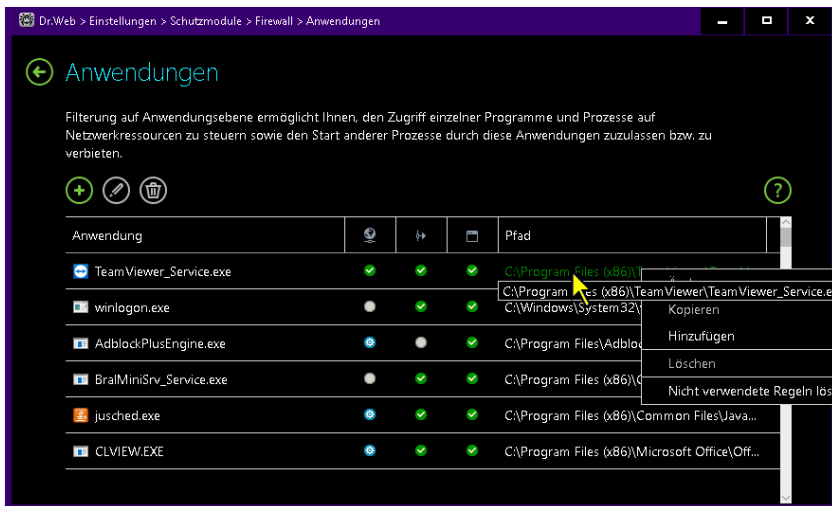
Dr.Web > Einstellungen > Schutzmodule > Firewall > Anwendungen

Anwendungen

Filterung auf Anwendungsebene ermöglicht Ihnen, den Zugriff einzelner Programme und Prozesse auf Netzwerkressourcen zu steuern sowie den Start anderer Prozesse durch diese Anwendungen zuzulassen bzw. zu verbieten.

| Anwendung | | | | Pfad |
|---|---|---|---|---|
| TeamViewer_Service.exe | | | | C:\Program Files (x86)\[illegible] |
| winlogon.exe | | | | C:\Windows\System32\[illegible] |
| AdblockPlusEngine.exe | | | | C:\Program Files\Adbloc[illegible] |
| BraIMiniSrv_Service.exe | | | | C:\Program Files (x86)\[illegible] |
| jusched.exe | | | | C:\Program Files (x86)\Common Files\Java... |
| CLVIEW.EXE | | | | C:\Program Files (x86)\Microsoft Office\Off... |

C:\Program Files (x86)\TeamViewer\TeamViewer_Service.e

Kopieren
Hinzufügen
Löschen
Nicht verwendete Regeln lös